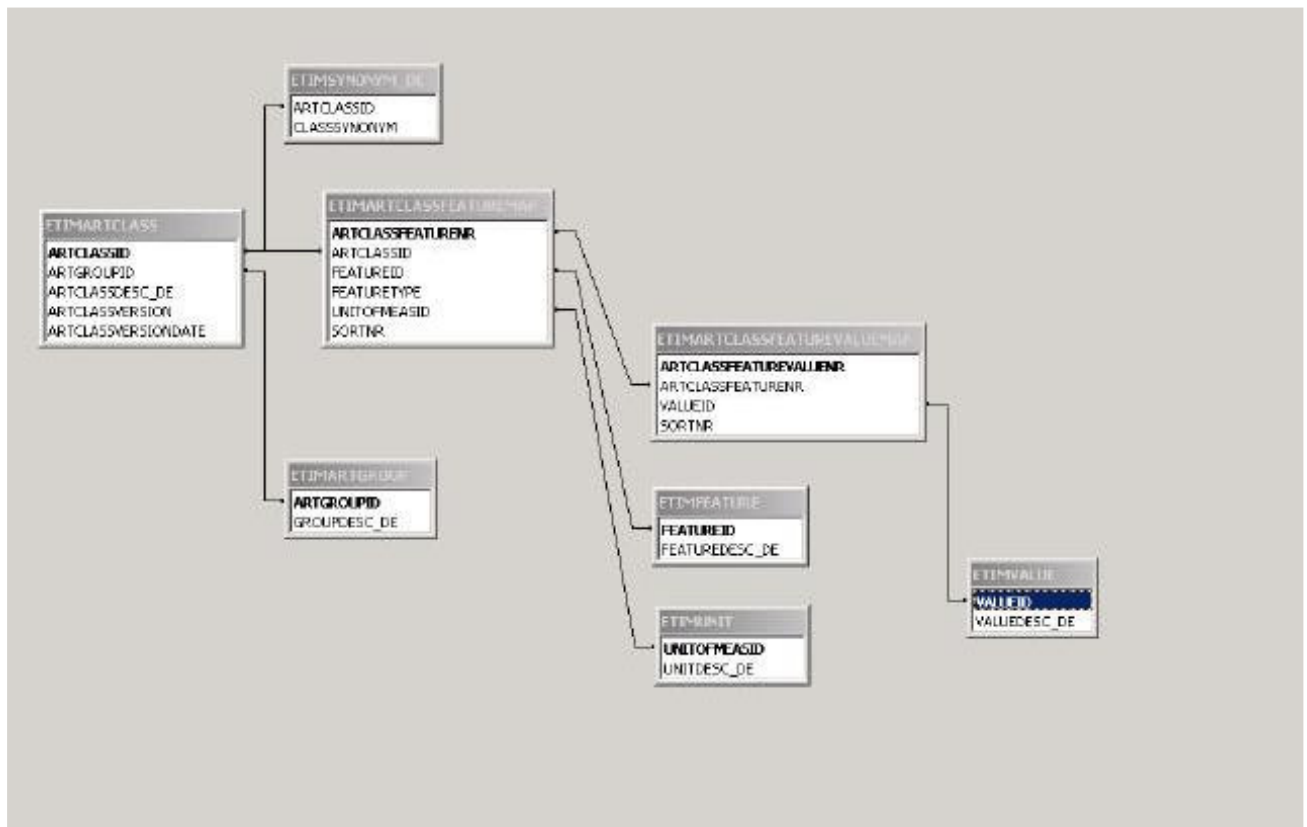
ETIMSYNONYM_DE
ARTCLASSID
CLASSSYNONYM

ETIMARTCLASS
ARTCLASSID
ARTGROUPID
ARTCLASSDESC_DE
ARTCLASSVERSION
ARTCLASSVERSIONDATE

ETIMARTCLASSFEATUREMAP
ARTCLASSFEATURENR
ARTCLASSID
FEATUREID
FEATURETYPE
UNITOFMEASID
SORTNR

ETIMARTCLASSFEATUREVALUEMAP
ARTCLASSFEATUREVALUENR
ARTCLASSFEATURENR
VALUEID
SORTNR

ETIMARTGROUP
ARTGROUPID
GROUPDESC_DE

ETIMFEATURE
FEATUREID
FEATUREDESC_DE

ETIMVALUE
VALUEID
VALUEDESC_DE

ETIMUNIT
UNITOFMEASID
UNITDESC_DE